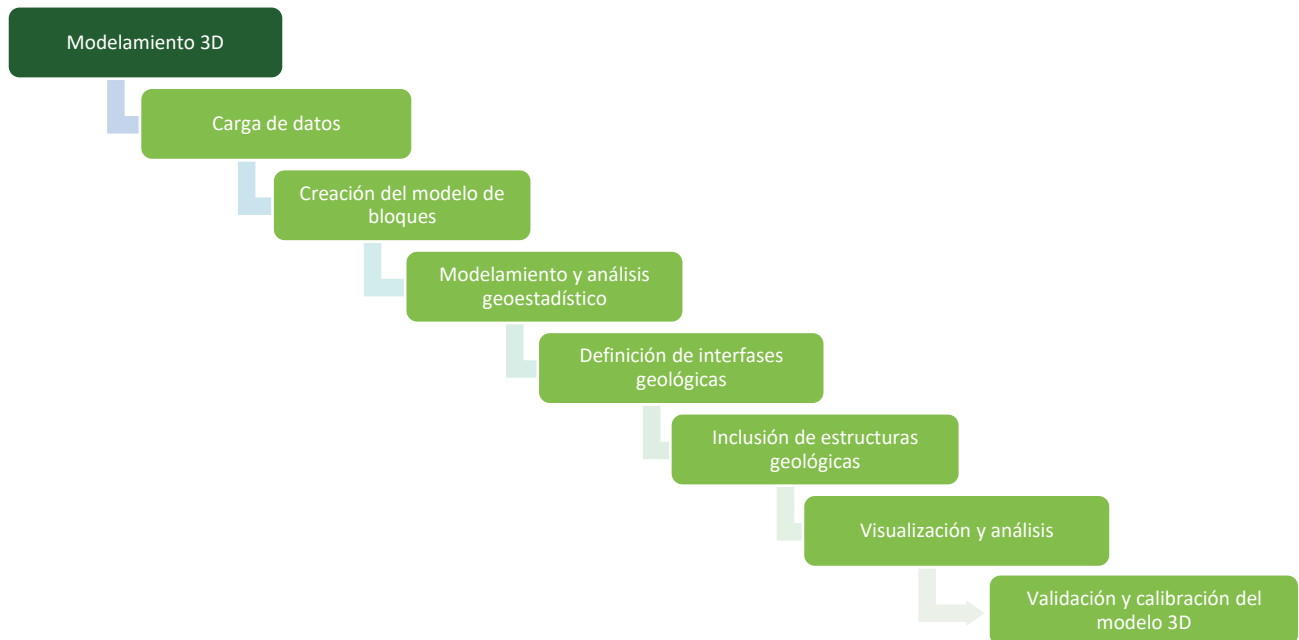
Modelamiento 3D

Carga de datos

Creación del modelo de bloques

Modelamiento y análisis geoestadístico

Definición de interfases geológicas

Inclusión de estructuras geológicas

Visualización y análisis

Validación y calibración del modelo 3D